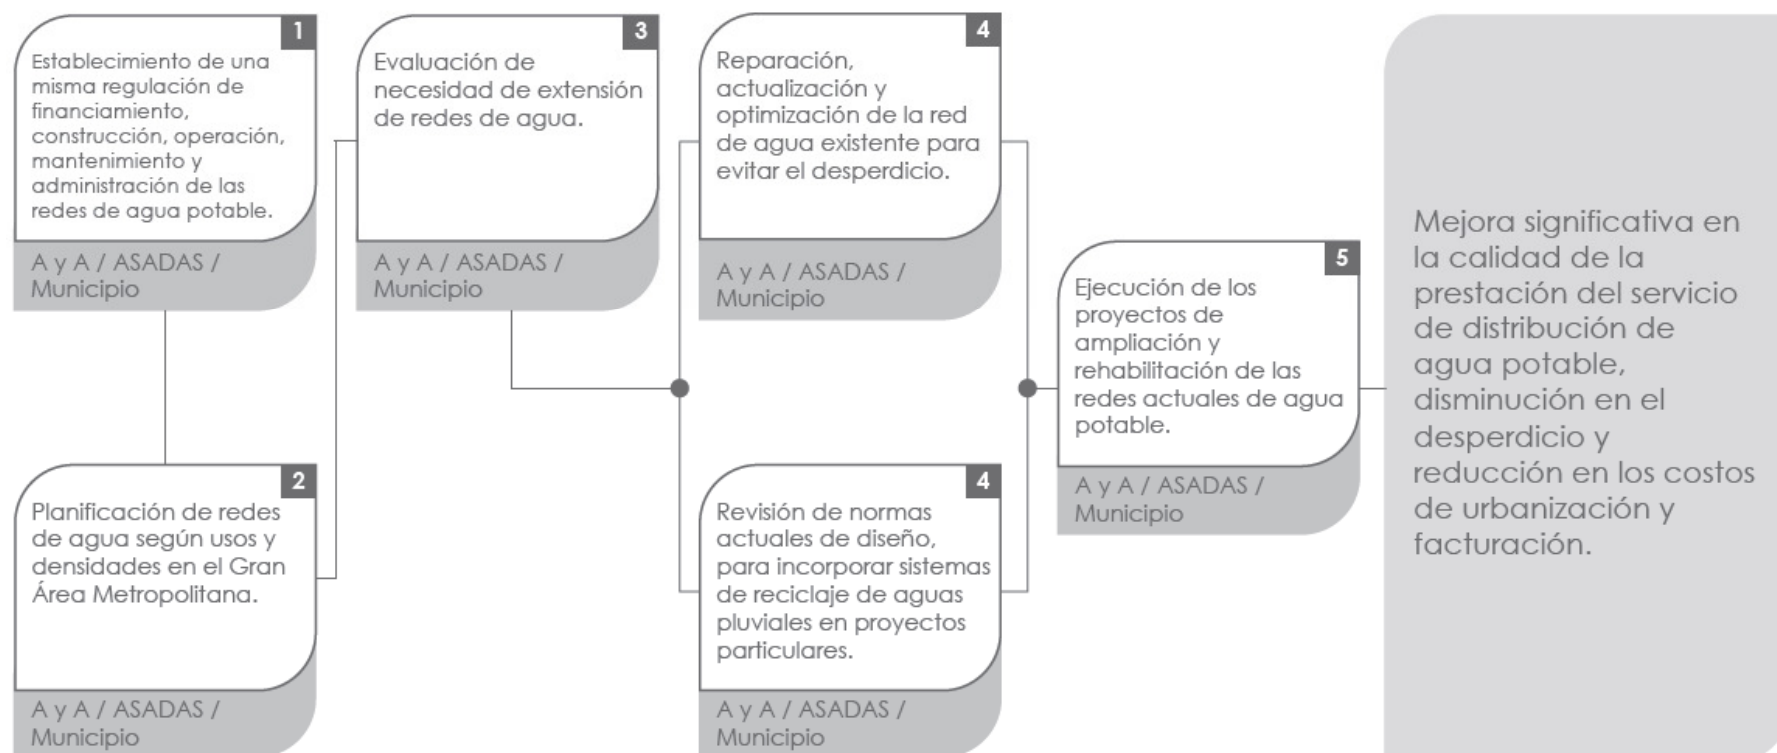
1
Establecimiento de una misma regulación de financiamiento, construcción, operación, mantenimiento y administración de las redes de agua potable.
A y A / ASADAS / Municipio

2
Planificación de redes de agua según usos y densidades en el Gran Área Metropolitana.
A y A / ASADAS / Municipio

3
Evaluación de necesidad de extensión de redes de agua.
A y A / ASADAS / Municipio

4
Reparación, actualización y optimización de la red de agua existente para evitar el desperdicio.
A y A / ASADAS / Municipio

4
Revisión de normas actuales de diseño, para incorporar sistemas de reciclaje de aguas pluviales en proyectos particulares.
A y A / ASADAS / Municipio

5
Ejecución de los proyectos de ampliación y rehabilitación de las redes actuales de agua potable.
A y A / ASADAS / Municipio

Mejora significativa en la calidad de la prestación del servicio de distribución de agua potable, disminución en el desperdicio y reducción en los costos de urbanización y facturación.